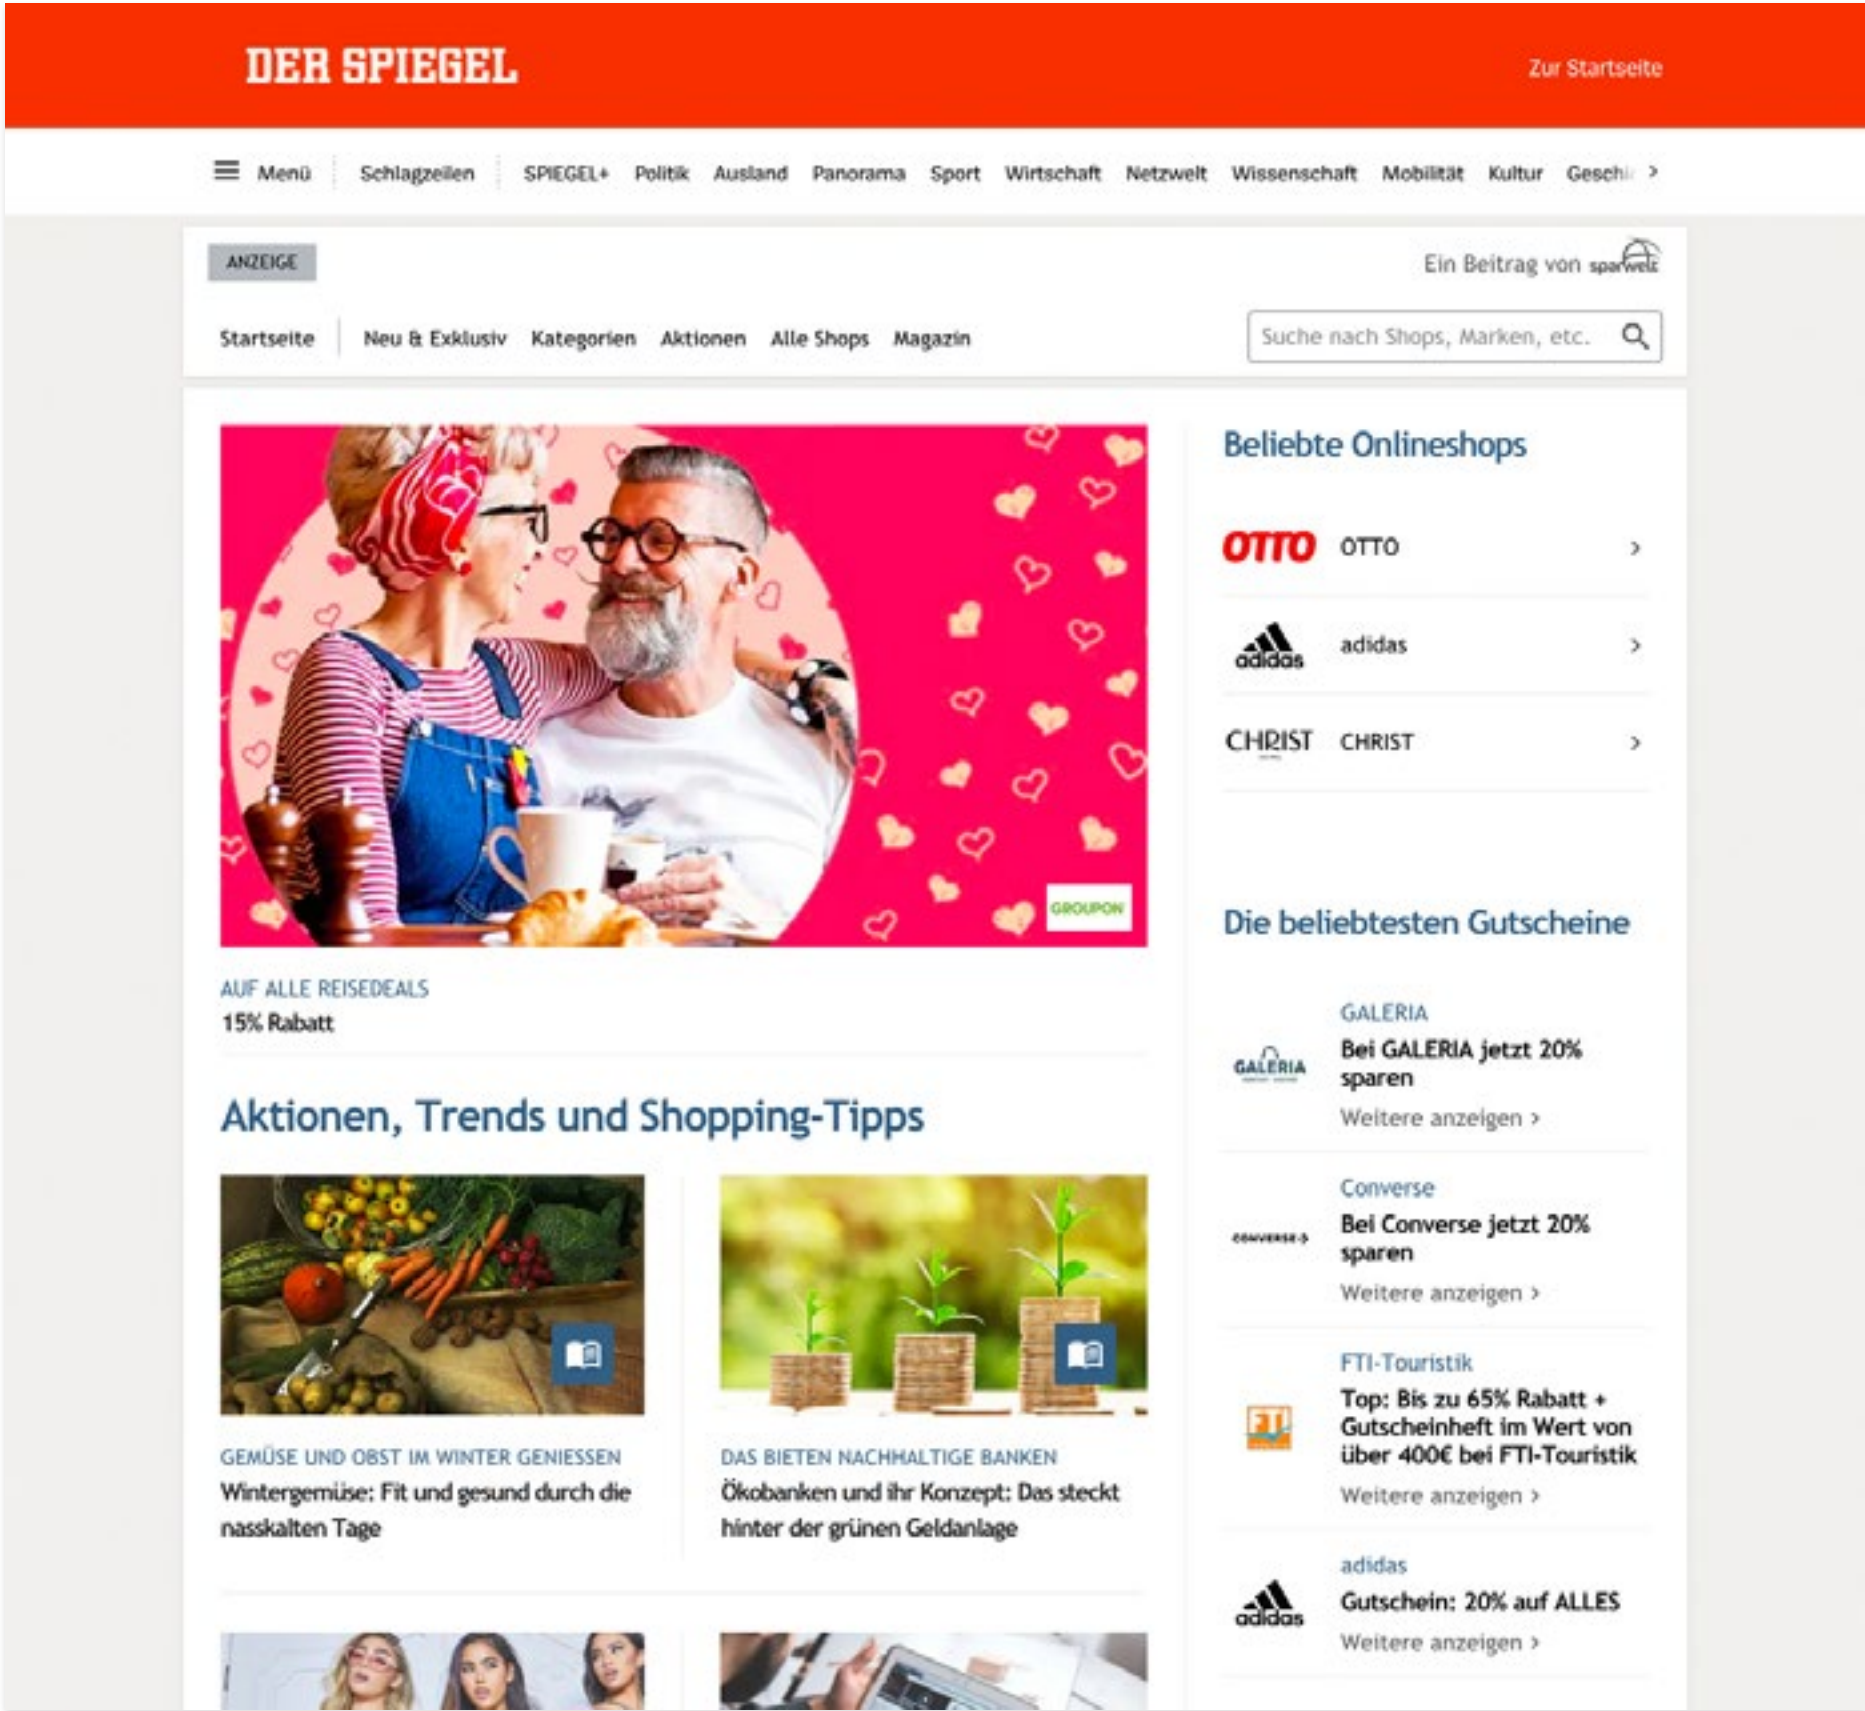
DER SPIEGEL

Zur Startseite

Menü Schlagzeilen SPIEGEL+ Politik Ausland Panorama Sport Wirtschaft Netzwelt Wissenschaft Mobilität Kultur Geschi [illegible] >

ANZEIGE

Ein Beitrag von sparwelt

Startseite Neu & Exklusiv Kategorien Aktionen Alle Shops Magazin

Suche nach Shops, Marken, etc.

GROUPON

AUF ALLE REISEDEALS
15% Rabatt

Aktionen, Trends und Shopping-Tipps

GEMÜSE UND OBST IM WINTER GENIESSEN
Wintergemüse: Fit und gesund durch die nasskalten Tage

DAS BIETEN NACHHALTIGE BANKEN
Ökobanken und ihr Konzept: Das steckt hinter der grünen Geldanlage

Beliebte Onlineshops

OTTO OTTO >

adidas adidas >

CHRIST CHRIST >

Die beliebtesten Gutscheine

GALERIA
GALERIA
Bei GALERIA jetzt 20% sparen
Weitere anzeigen >

CONVERSE
Converse
Bei Converse jetzt 20% sparen
Weitere anzeigen >

FTI
FTI-Touristik
Top: Bis zu 65% Rabatt + Gutscheinheft im Wert von über 400€ bei FTI-Touristik
Weitere anzeigen >

adidas
adidas
Gutschein: 20% auf ALLES
Weitere anzeigen >